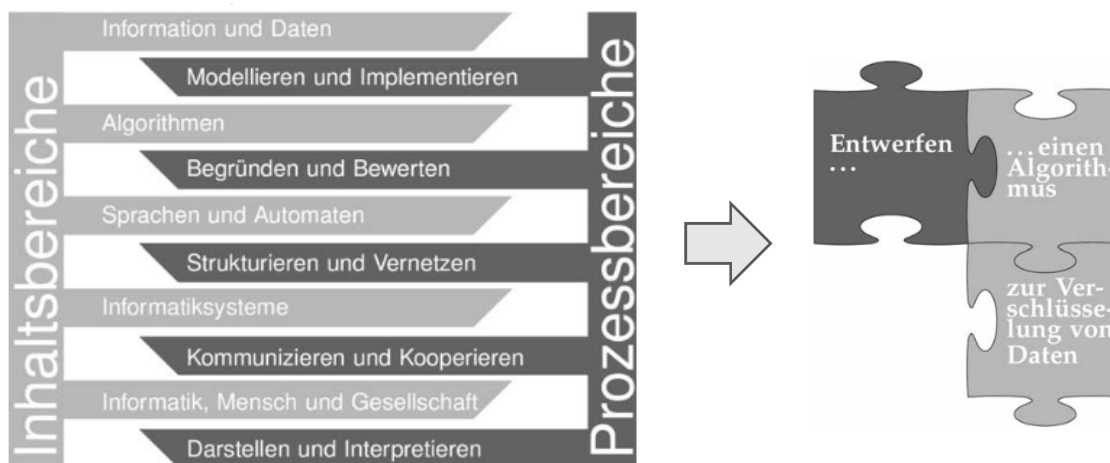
Inhaltsbereiche

Information und Daten

Modellieren und Implementieren

Algorithmen

Begründen und Bewerten

Sprachen und Automaten

Strukturieren und Vernetzen

Informatiksysteme

Kommunizieren und Kooperieren

Informatik, Mensch und Gesellschaft

Darstellen und Interpretieren

Prozessbereiche

Entwerfen …

…einen Algorithmus

zur Verschlüsselung von Daten